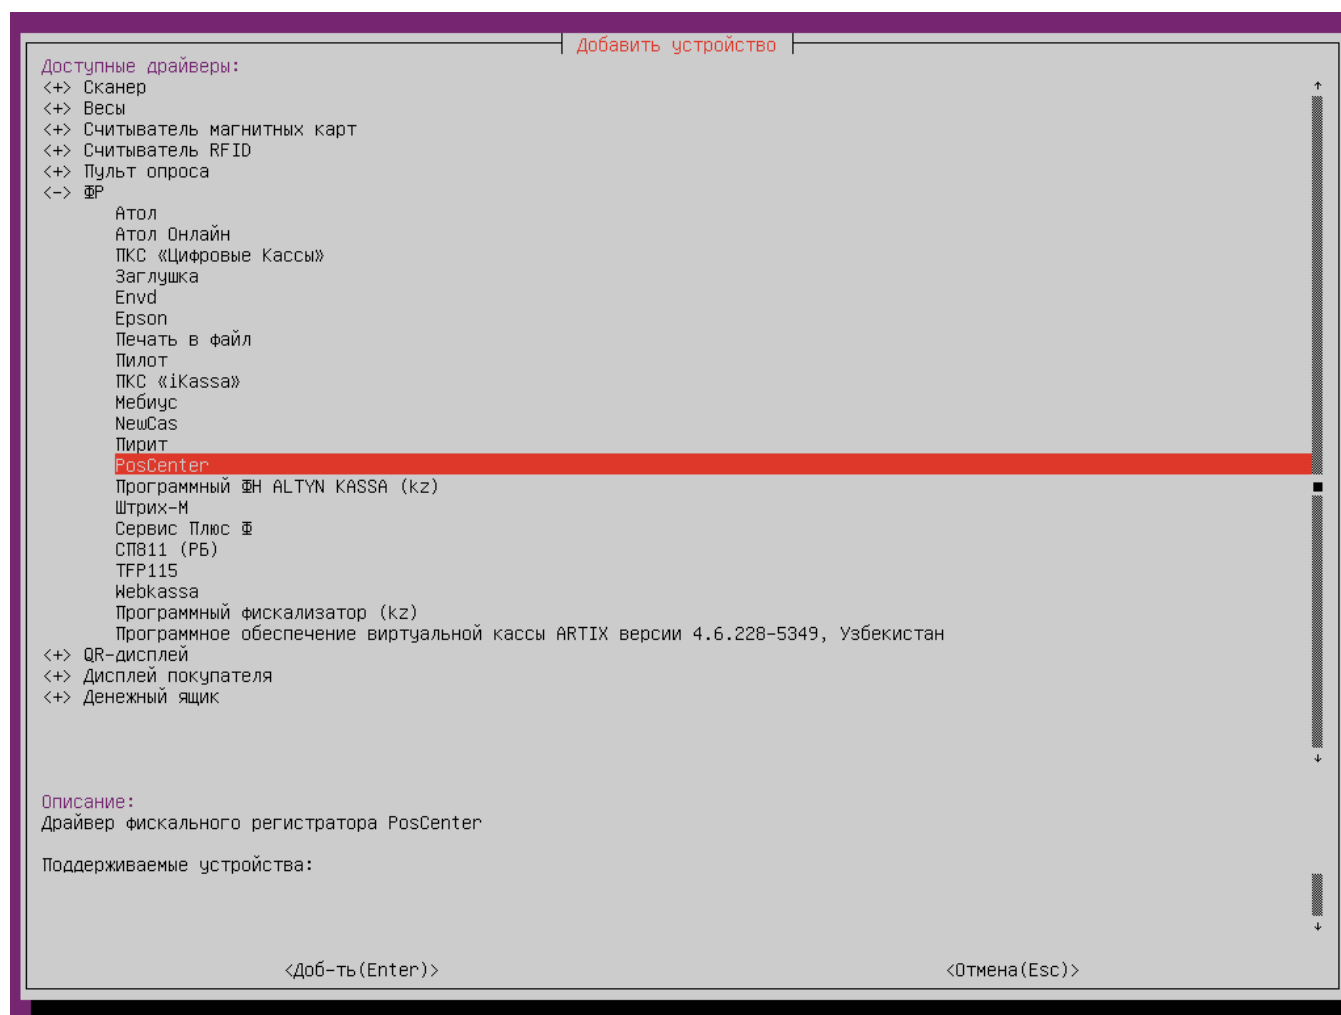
Добавить устройство

Доступные драйверы:
<+> Сканер
<+> Весы
<+> Считыватель магнитных карт
<+> Считыватель RFID
<+> Пульт опроса
<-> ФР
Атол
Атол Онлайн
ПКС «Цифровые Кассы»
Заглушка
Envd
Epson
Печать в файл
Пилот
ПКС «iKassa»
Мебиус
NewCas
Пирит
PosCenter
Программный ФН ALTYN KASSA (kz)
Штрих-М
Сервис Плюс Ф
СП811 (РБ)
TFP115
Webkassa
Программный фискализатор (kz)
Программное обеспечение виртуальной кассы ARTIX версии 4.6.228-5349, Узбекистан
<+> QR-дисплей
<+> Дисплей покупателя
<+> Денежный ящик

Описание:
Драйвер фискального регистратора PosCenter

Поддерживаемые устройства:

<Доб-ть(Enter)>
<Отмена(Esc)>